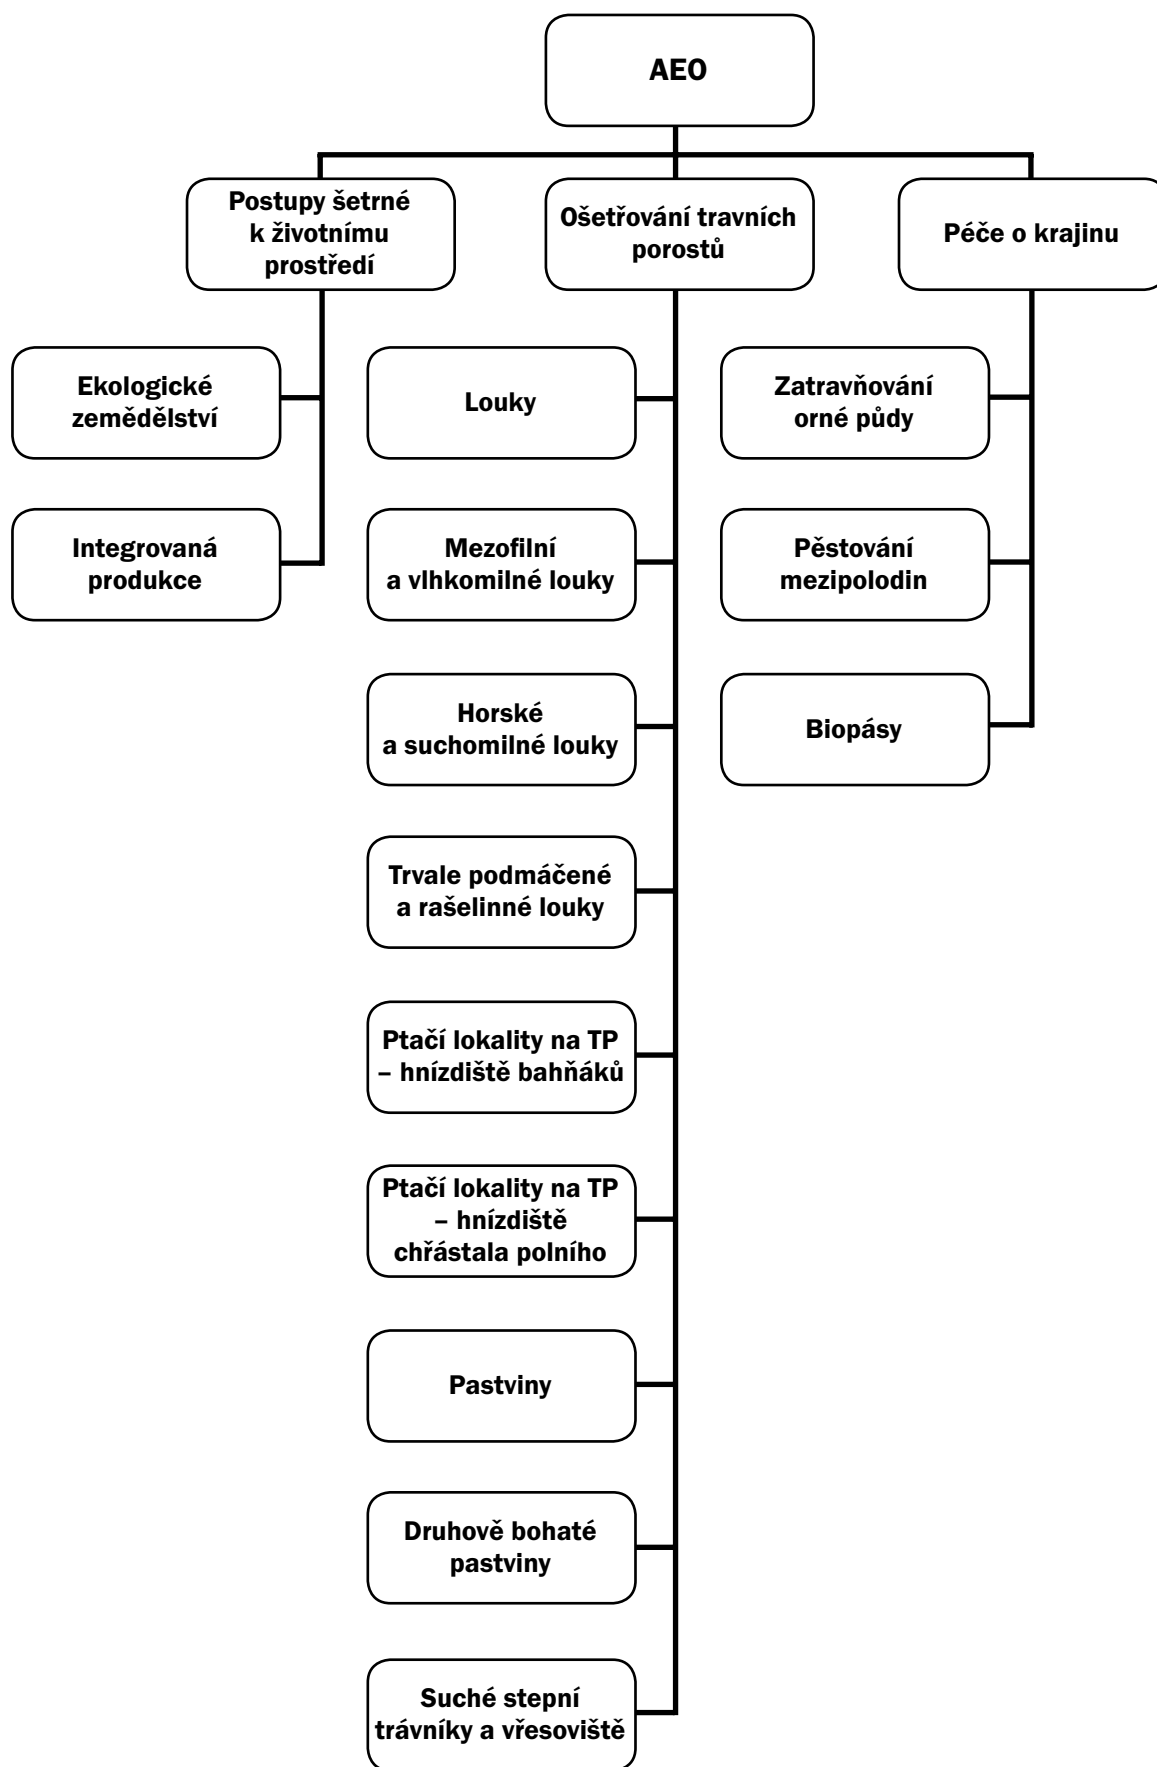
AEO

Postupy šetrné k životnímu prostředí

Ekologické zemědělství

Integrovaná produkce

Ošetřování travních porostů

Louky

Mezofilní a vlhkomilné louky

Horské a suchomilné louky

Trvale podmáčené a rašelinné louky

Ptačí lokality na TP – hnízdiště bahňáků

Ptačí lokality na TP – hnízdiště chřástala polního

Pastviny

Druhově bohaté pastviny

Suché stepní trávníky a vřesoviště

Péče o krajinu

Zatravňování orné půdy

Pěstování mezipolodin

Biopásy